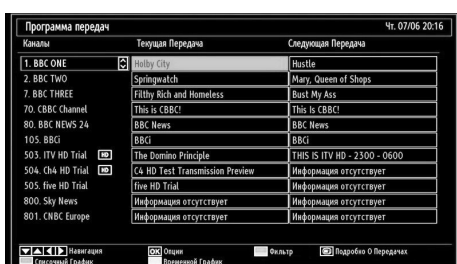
Программа передач
Чт. 07/06 20:16

| Каналы | Текущая Передача | Следующая Передача |
|---|---|---|
| 1. BBC ONE | Holby City | Hustle |
| 2. BBC TWO | Springwatch | Mary, Queen of Shops |
| 7. BBC THREE | Filthy Rich and Homeless | Bust My Ass |
| 70. CBBC Channel | This is CBBC! | This Is CBBC! |
| 80. BBC NEWS 24 | BBC News | BBC News |
| 105. BBCi | BBCi | BBCi |
| 503. ITV HD Trial HD | The Domino Principle | THIS IS ITV HD - 2300 - 0600 |
| 504. Ch4 HD Trial HD | C4 HD Test Transmission Preview | Информация отсутствует |
| 505. five HD Trial | five HD Trial | Информация отсутствует |
| 800. Sky News | Информация отсутствует | Информация отсутствует |
| 801. CNBC Europe | Информация отсутствует | Информация отсутствует |

Навигация
OK Опции
Фильтр
Подробно О Передачах
Списочный График
Временной График